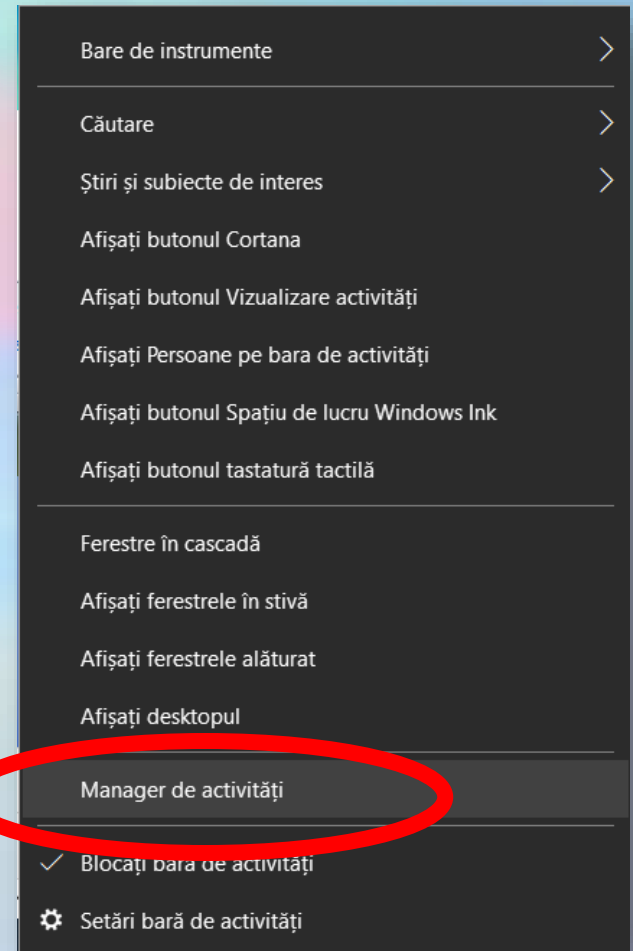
Bare de instrumente

Căutare

Ştiri şi subiecte de interes

Afişaţi butonul Cortana

Afişaţi butonul Vizualizare activităţi

Afişaţi Persoane pe bara de activităţi

Afişaţi butonul Spaţiu de lucru Windows Ink

Afişaţi butonul tastatură tactilă

Ferestre în cascadă

Afişaţi ferestrele în stivă

Afişaţi ferestrele alăturat

Afişaţi desktopul

Manager de activităţi

Blocaţi bara de activităţi

Setări bară de activităţi